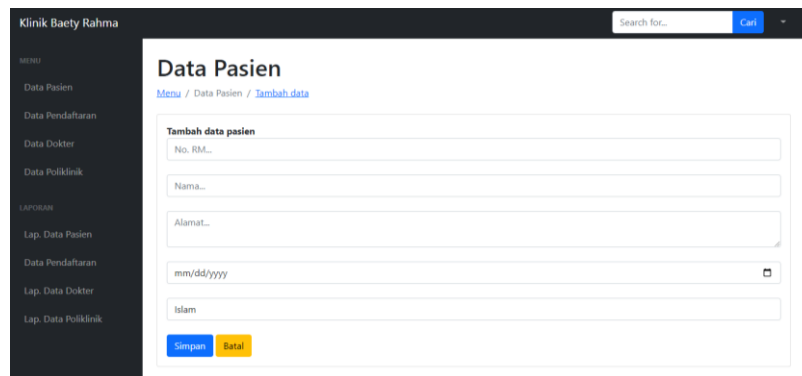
Klinik Baety Rahma

Search for...

Cari

MENU

Data Pasien

Data Pendaftaran

Data Dokter

Data Poliklinik

LAPORAN

Lap. Data Pasien

Data Pendaftaran

Lap. Data Dokter

Lap. Data Poliklinik

Data Pasien

Menu / Data Pasien / Tambah data

Tambah data pasien

No. RM...

Nama...

Alamat...

mm/dd/yyyy

Islam

Simpan

Batal